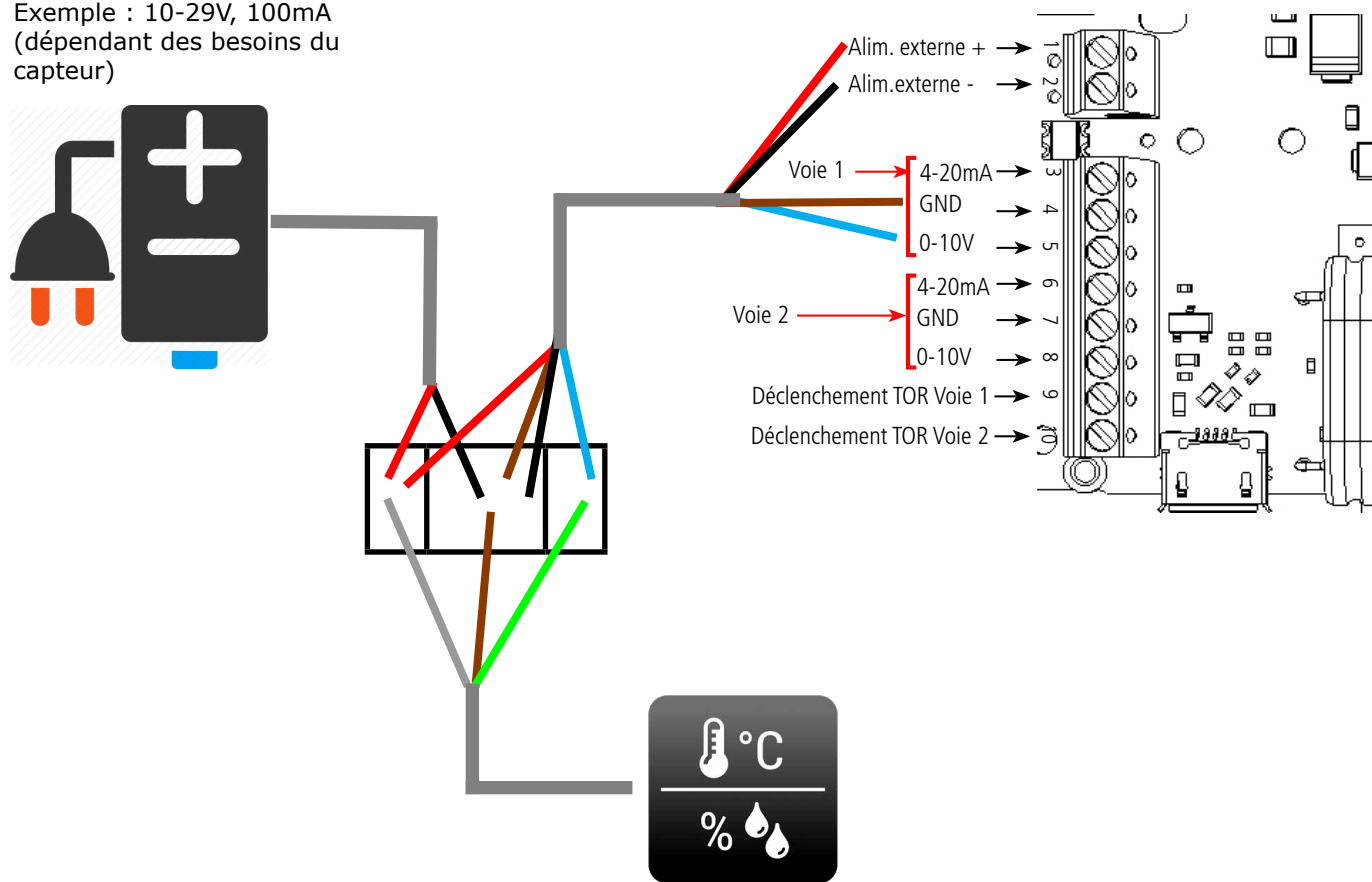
Exemple : 10-29V, 100mA (dépendant des besoins du capteur)

Alim. externe +
Alim.externe -
1
2
Voie 1
4-20mA
GND
0-10V
3
4
5
Voie 2
4-20mA
GND
0-10V
6
7
8
Déclenchement TOR Voie 1
9
Déclenchement TOR Voie 2
10

°C
%